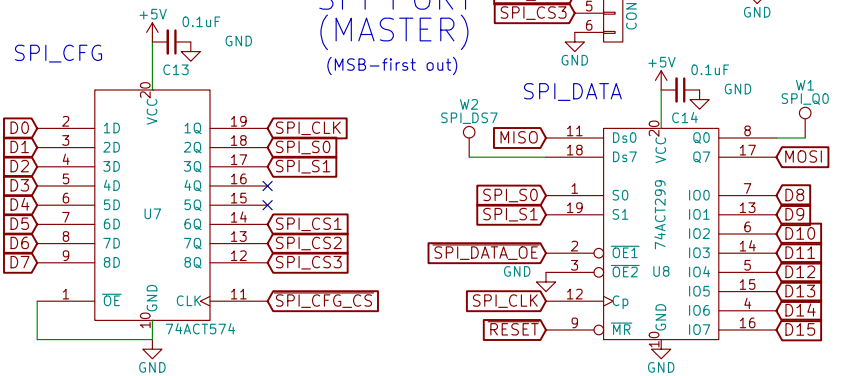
SPI PORT
(MASTER)
(MSB-first out)

SPI_CS3
6
CON
GND
GND

SPI_CFG
+5V
0.1uF
GND
C13
20
VCC
D0 2 1D 1Q 19 SPI_CLK
D1 3 2D 2Q 18 SPI_S0
D2 4 3D 3Q 17 SPI_S1
D3 5 4D 4Q 16
D4 6 5D 5Q 15
D5 7 6D U7 6Q 14 SPI_CS1
D6 8 7D 7Q 13 SPI_CS2
D7 9 8D 8Q 12 SPI_CS3
1 $\overline{OE}$ GND CLK 11 SPI_CFG_CS
10
74ACT574
GND

SPI_DATA
+5V
0.1uF
GND
C14
W1
SPI_Q0
W2
SPI_DS7
MISO 11 Ds0 20 VCC Q0 8
18 Ds7 Q7 17 MOSI
SPI_S0 1 S0 IO0 7 D8
SPI_S1 19 S1 IO1 13 D9
74ACT299
IO2 6 D10
SPI_DATA_OE 2 $\overline{OE1}$ IO3 14 D11
GND 3 $\overline{OE2}$ U8 IO4 5 D12
SPI_CLK 12 Cp IO5 15 D13
IO6 4 D14
RESET 9 $\overline{MR}$ GND IO7 16 D15
10
GND